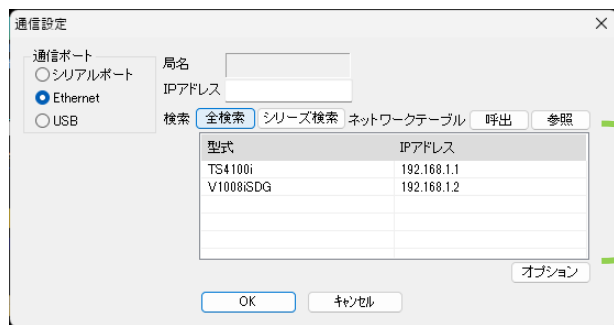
通信設定

×

通信ポート
シリアルポート
Ethernet
USB

局名
IPアドレス

検索 全検索 シリーズ検索 ネットワークテーブル 呼出 参照

| 型式 | IPアドレス |
|---|---|
| TS4100i | 192.168.1.1 |
| V1008iSDG | 192.168.1.2 |

オプション

OK キャンセル